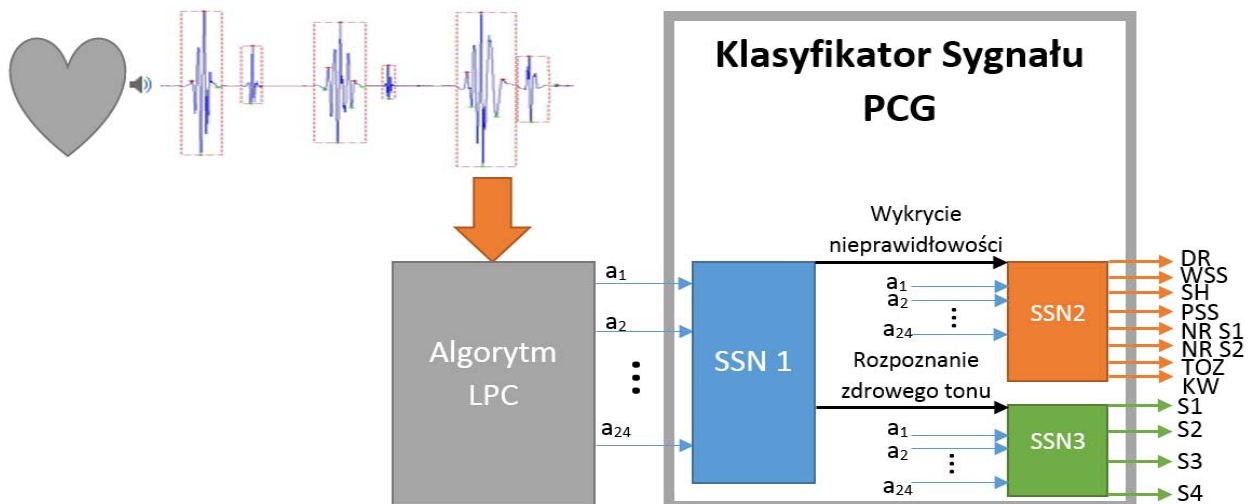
Klasyfikator Sygnału PCG

Algorytm LPC

$a_1$
$a_2$
⋮
$a_{24}$

SSN 1

Wykrycie nieprawidłowości

$a_1$
$a_2$
⋮
$a_{24}$

SSN2

DR
WSS
SH
PSS
NR S1
NR S2
TOZ
KW

Rozpoznanie zdrowego tonu

$a_1$
$a_2$
⋮
$a_{24}$

SSN3

S1
S2
S3
S4